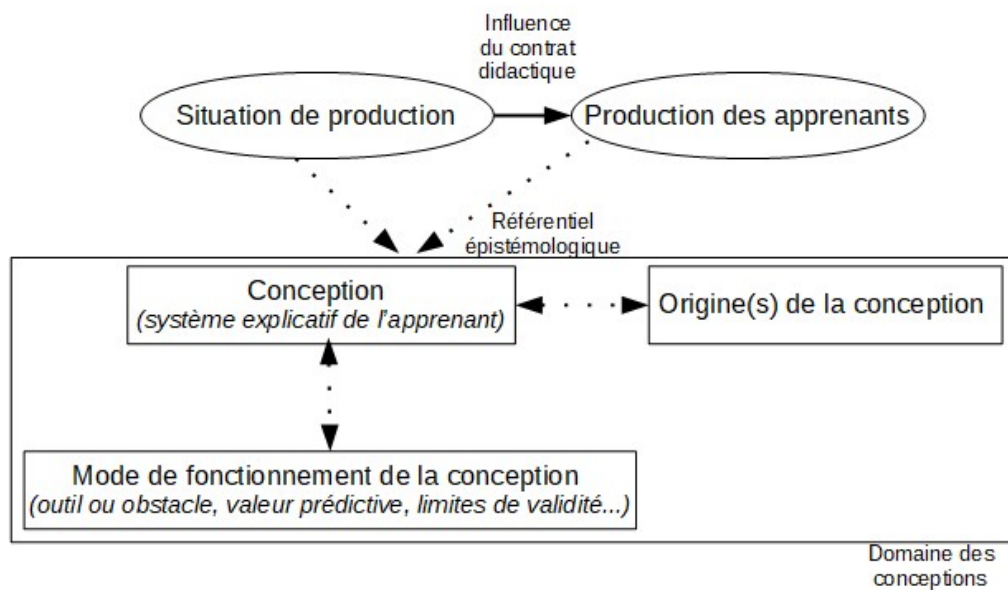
Influence du contrat didactique

Situation de production

Production des apprenants

Référentiel épistémologique

Conception
(système explicatif de l'apprenant)

Origine(s) de la conception

Mode de fonctionnement de la conception
(outil ou obstacle, valeur prédictive, limites de validité...)

Domaine des conceptions